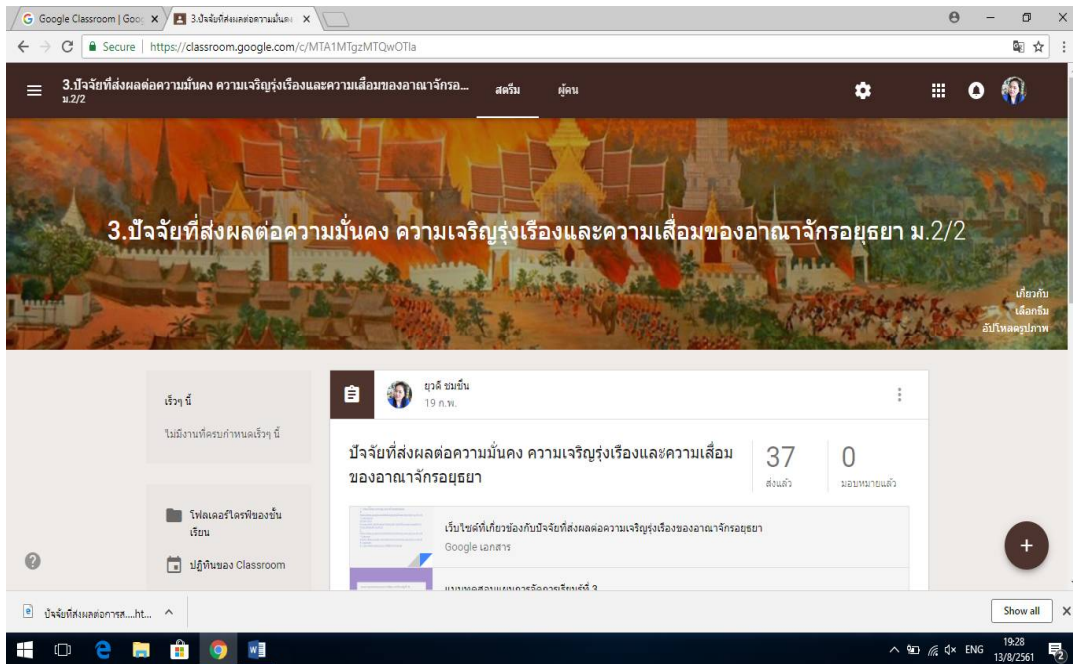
Google Classroom | Goo
3.ปัจจัยที่ส่งผลต่อความมั่นค

Secure | https://classroom.google.com/c/MTA1MTgzMTQwOTla

3.ปัจจัยที่ส่งผลต่อความมั่นคง ความเจริญรุ่งเรืองและความเสื่อมของอาณาจักรอ...
ม.2/2

สตรีม ผู้คน

3.ปัจจัยที่ส่งผลต่อความมั่นคง ความเจริญรุ่งเรืองและความเสื่อมของอาณาจักรอยุธยา ม.2/2

เกี่ยวกับ
เลือกธีม
อัปโหลดรูปภาพ

เร็วๆ นี้

ไม่มีงานที่ครบกำหนดเร็วๆ นี้

โฟลเดอร์ไดรฟ์ของชั้นเรียน

ปฏิทินของ Classroom

ยุวดี ชมชื่น
19 ก.พ.

ปัจจัยที่ส่งผลต่อความมั่นคง ความเจริญรุ่งเรืองและความเสื่อมของอาณาจักรอยุธยา

37
ส่งแล้ว

0
มอบหมายแล้ว

เว็บไซต์ที่เกี่ยวข้องกับปัจจัยที่ส่งผลต่อความเจริญรุ่งเรืองของอาณาจักรอยุธยา
Google เอกสาร

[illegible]

ปัจจัยที่ส่งผลต่อการส....ht...

Show all

ENG
19:28
13/8/2561